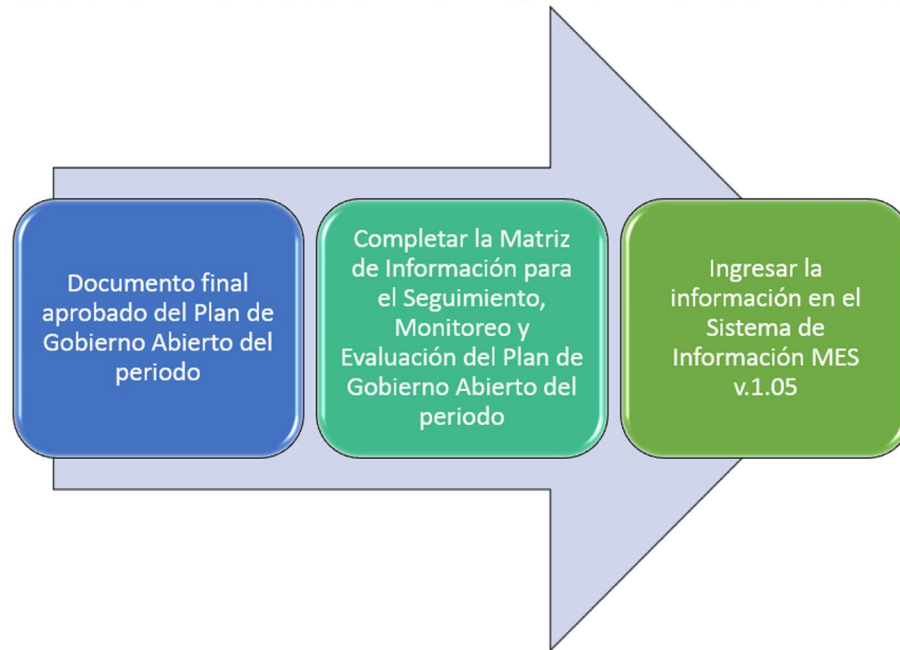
Documento final aprobado del Plan de Gobierno Abierto del periodo

Completar la Matriz de Información para el Seguimiento, Monitoreo y Evaluación del Plan de Gobierno Abierto del periodo

Ingresar la información en el Sistema de Información MES v.1.05